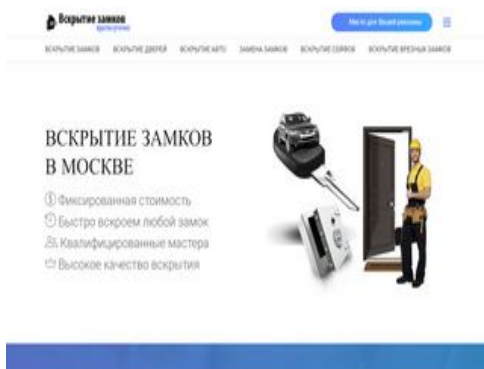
Вскрытие замков
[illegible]

Место для Вашей рекламы

ВСКРЫТИЕ ЗАМКОВ ВСКРЫТИЕ ДВЕРЕЙ ВСКРЫТИЕ АВТО ЗАМЕНА ЗАМКОВ ВСКРЫТИЕ СЕЙФОВ ВСКРЫТИЕ ВРЕЗНЫХ ЗАМКОВ

ВСКРЫТИЕ ЗАМКОВ В МОСКВЕ

Фиксированная стоимость
Быстро вскроем любой замок
Квалифицированные мастера
Высокое качество вскрытия